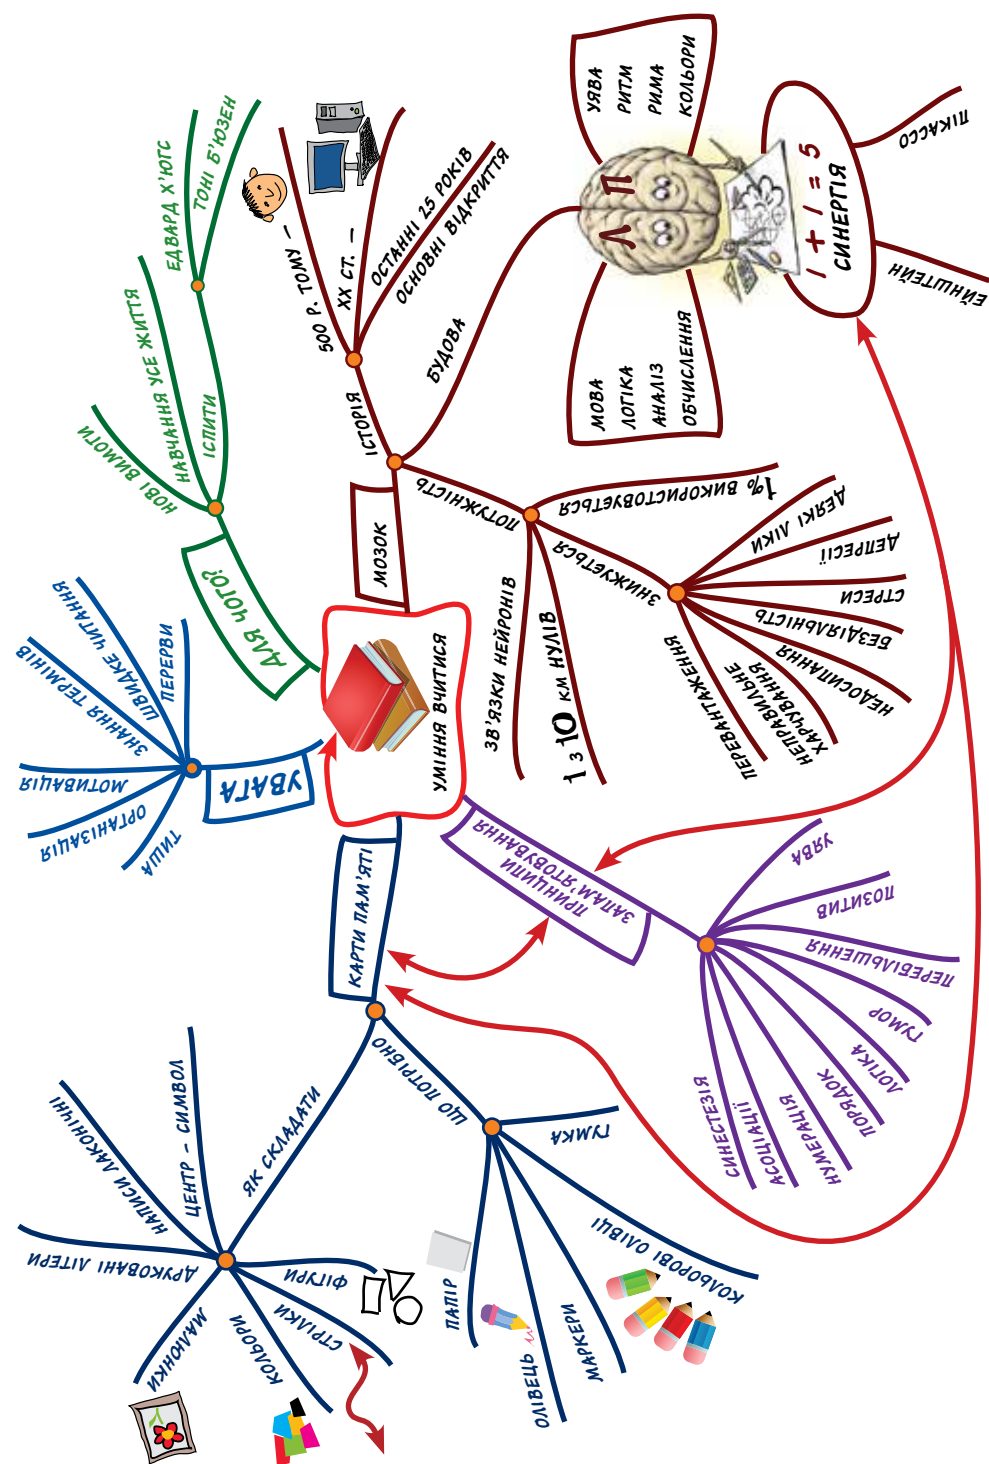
УМІННЯ ВЧИТИСЯ

МОЗОК
ІСТОРІЯ
500 Р. ТОМУ –
XX СТ. –
ОСТАННІ 25 РОКІВ
ОСНОВНІ ВІДКРИТТЯ
БУДОВА
Л П
УЯВА
РИТМ
РИМА
КОЛЬОРИ
МОВА
ЛОГІКА
АНАЛІЗ
ОБЧИСЛЕННЯ
$1 + 1 = 5$
СИНЕРГІЯ
ПІКАССО
ЕЙНШТЕЙН
ПОТУЖНІСТЬ
1% ВИКОРИСТОВУЄТЬСЯ
ЗВ'ЯЗКИ НЕЙРОНІВ
1 з 10 км НУЛІВ
ЗВУЖУЄТЬСЯ
ДЕЯКІ ЛІКИ
ДЕПРЕСІЇ
СТРЕСИ
БЕЗДІЯЛЬНІСТЬ
НЕДОСИПАННЯ
НЕПРАВИЛЬНЕ ХАРЧУВАННЯ
ПЕРЕВАНТАЖЕННЯ

ДЛЯ ЧОГО?
НОВІ ВИМОГИ
НАВЧАННЯ УСЕ ЖИТТЯ
ІСПИТИ
ЕДВАРД Х'ЮГС
ТОНІ Б'ЮЗЕН

УВАГА
ЧИТАННЯ
ШВИДКЕ ЧИТАННЯ
ЗНАННЯ ТЕРМІНІВ
ПЕРЕРВИ
МОТИВАЦІЯ
ОРГАНІЗАЦІЯ
ТИША

ЗАПАМ'ЯТОВУВАННЯ ПРИНЦИПИ
УВАГА
ПОЗИТИВ
ПЕРЕБІЛЬШЕННЯ
ГУМОР
ЛОГІКА
ПОРЯДОК
НУМЕРАЦІЯ
АСОЦІАЦІЇ
СИНЕСТЕЗІЯ

КАРТИ ПАМ'ЯТІ
ЩО ПОТРІБНО
ГУМКА
КОЛЬОРОВІ ОЛІВЦІ
МАРКЕРИ
ОЛІВЕЦЬ
ПАПІР
ЯК СКЛАДАТИ
ЦЕНТР – СИМВОЛ
НАПИСИ ЛАКОНІЧНІ
ДРУКОВАНІ ЛІТЕРИ
МАЛЮНКИ
КОЛЬОРИ
СТРІЛКИ
ФІГУРИ